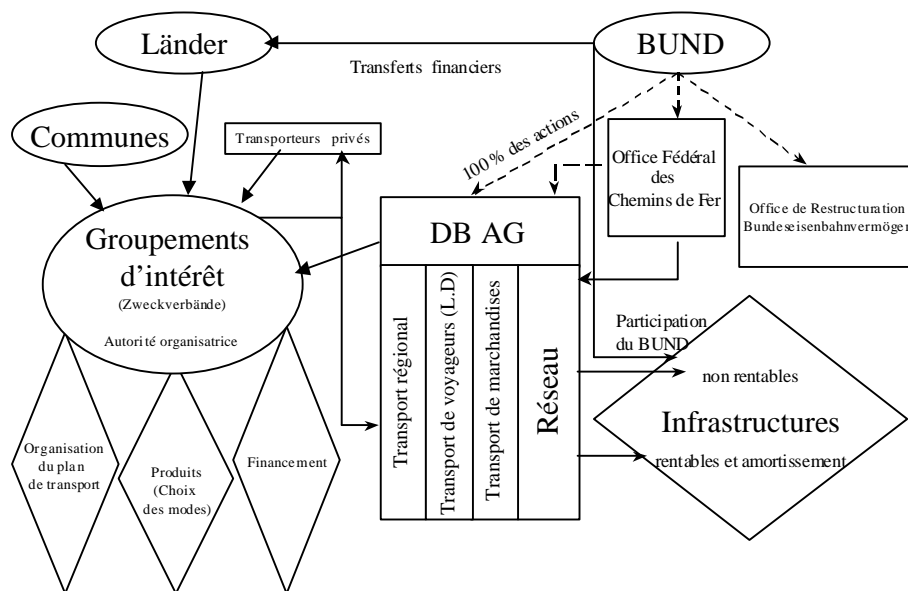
Länder

BUND

Transferts financiers

Communes

Transporteurs privés

100 % des actions

Office Fédéral des Chemins de Fer

Office de Restructuration Bundeseisenbahnvermögen

DB AG

Groupements d'intérêt
(Zweckverbände)
Autorité organisatrice

Transport régional

Transport de voyageurs (L.D)

Transport de marchandises

Réseau

Participation du BUND

non rentables

Infrastructures

rentables et amortissement

Organisation du plan de transport

Produits (Choix des modes)

Financement